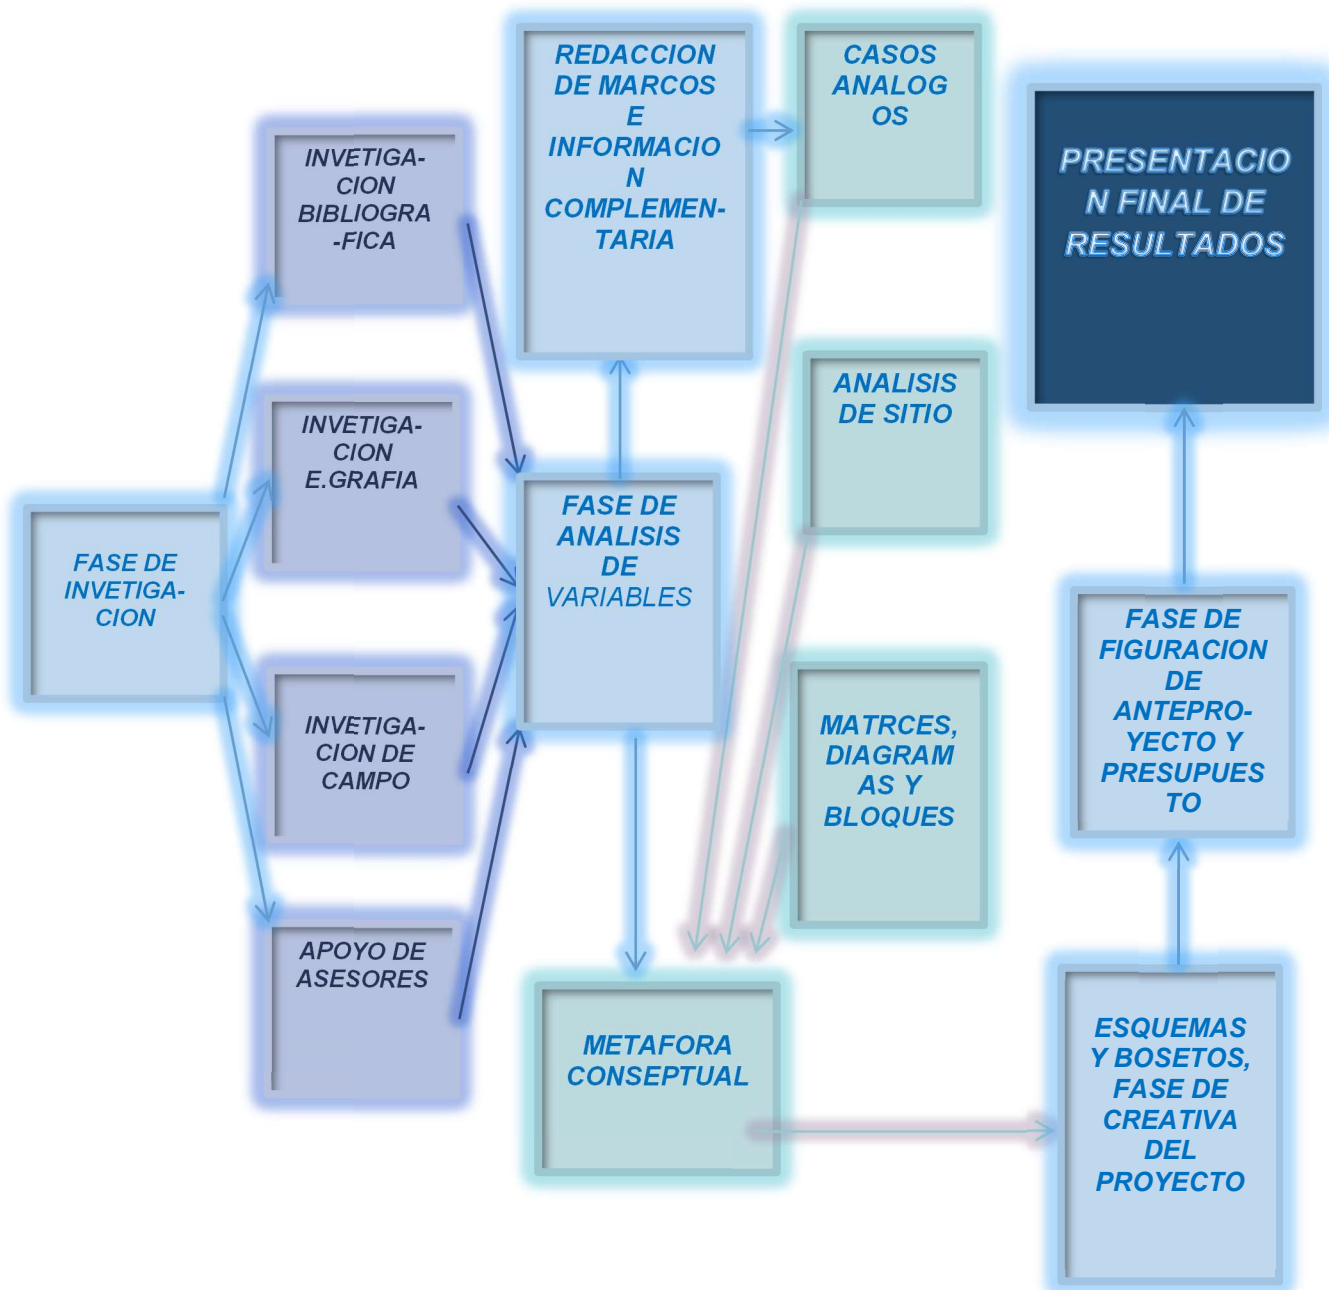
FASE DE INVETIGA-CION

INVETIGA-CION BIBLIOGRA-FICA

INVETIGA-CION E.GRAFIA

INVETIGA-CION DE CAMPO

APOYO DE ASESORES

REDACCION DE MARCOS E INFORMACION COMPLEMEN-TARIA

FASE DE ANALISIS DE VARIABLES

METAFORA CONSEPTUAL

CASOS ANALOGOS

ANALISIS DE SITIO

MATRCES, DIAGRAMAS Y BLOQUES

PRESENTACION FINAL DE RESULTADOS

FASE DE FIGURACION DE ANTEPRO-YECTO Y PRESUPUESTO

ESQUEMAS Y BOSETOS, FASE DE CREATIVA DEL PROYECTO